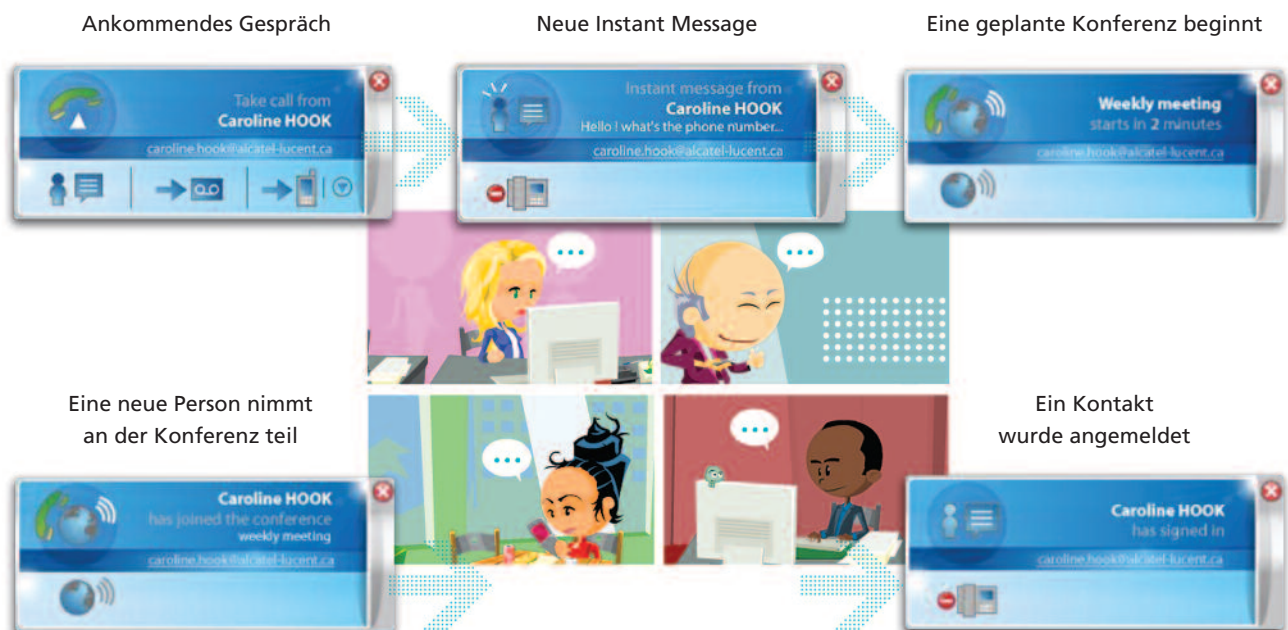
Ankommendes Gespräch

Take call from
Caroline HOOK
caroline.hook@alcatel-lucent.ca

Neue Instant Message

Instant message from
Caroline HOOK
Hello ! what's the phone number...
caroline.hook@alcatel-lucent.ca

Eine geplante Konferenz beginnt

Weekly meeting
starts in 2 minutes
caroline.hook@alcatel-lucent.ca

Eine neue Person nimmt an der Konferenz teil

Caroline HOOK
has joined the conference
weekly meeting
caroline.hook@alcatel-lucent.ca

Ein Kontakt wurde angemeldet

Caroline HOOK
has signed in
caroline.hook@alcatel-lucent.ca